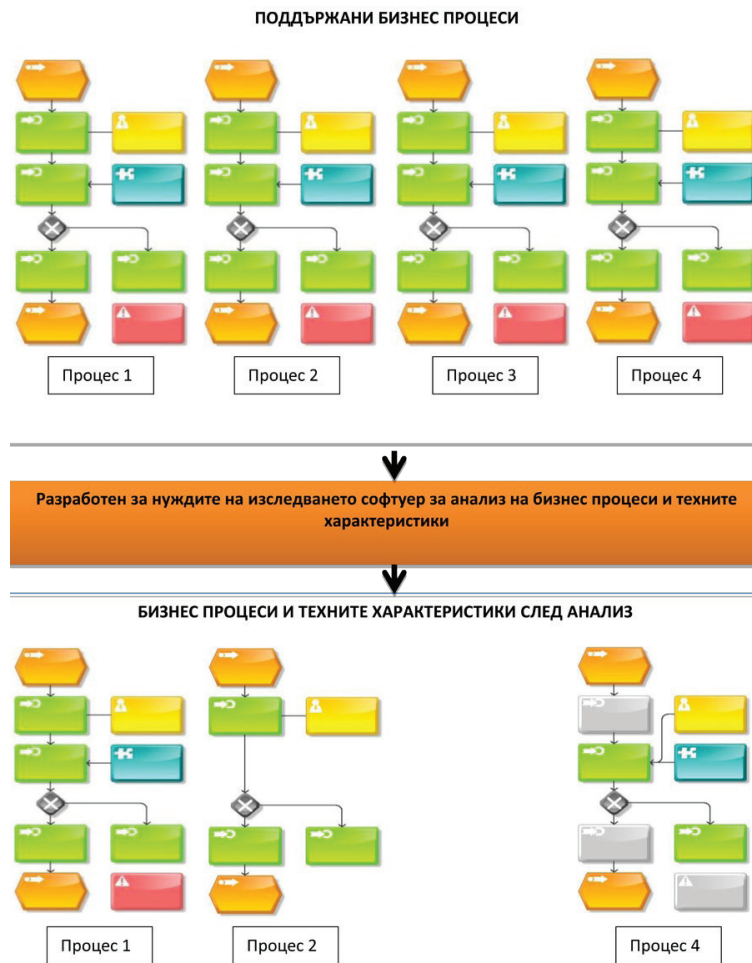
ПОДДЪРЖАНИ БИЗНЕС ПРОЦЕСИ

Процес 1

Процес 2

Процес 3

Процес 4

Разработен за нуждите на изследването софтуер за анализ на бизнес процеси и техните характеристики

БИЗНЕС ПРОЦЕСИ И ТЕХНИТЕ ХАРАКТЕРИСТИКИ СЛЕД АНАЛИЗ

Процес 1

Процес 2

Процес 4